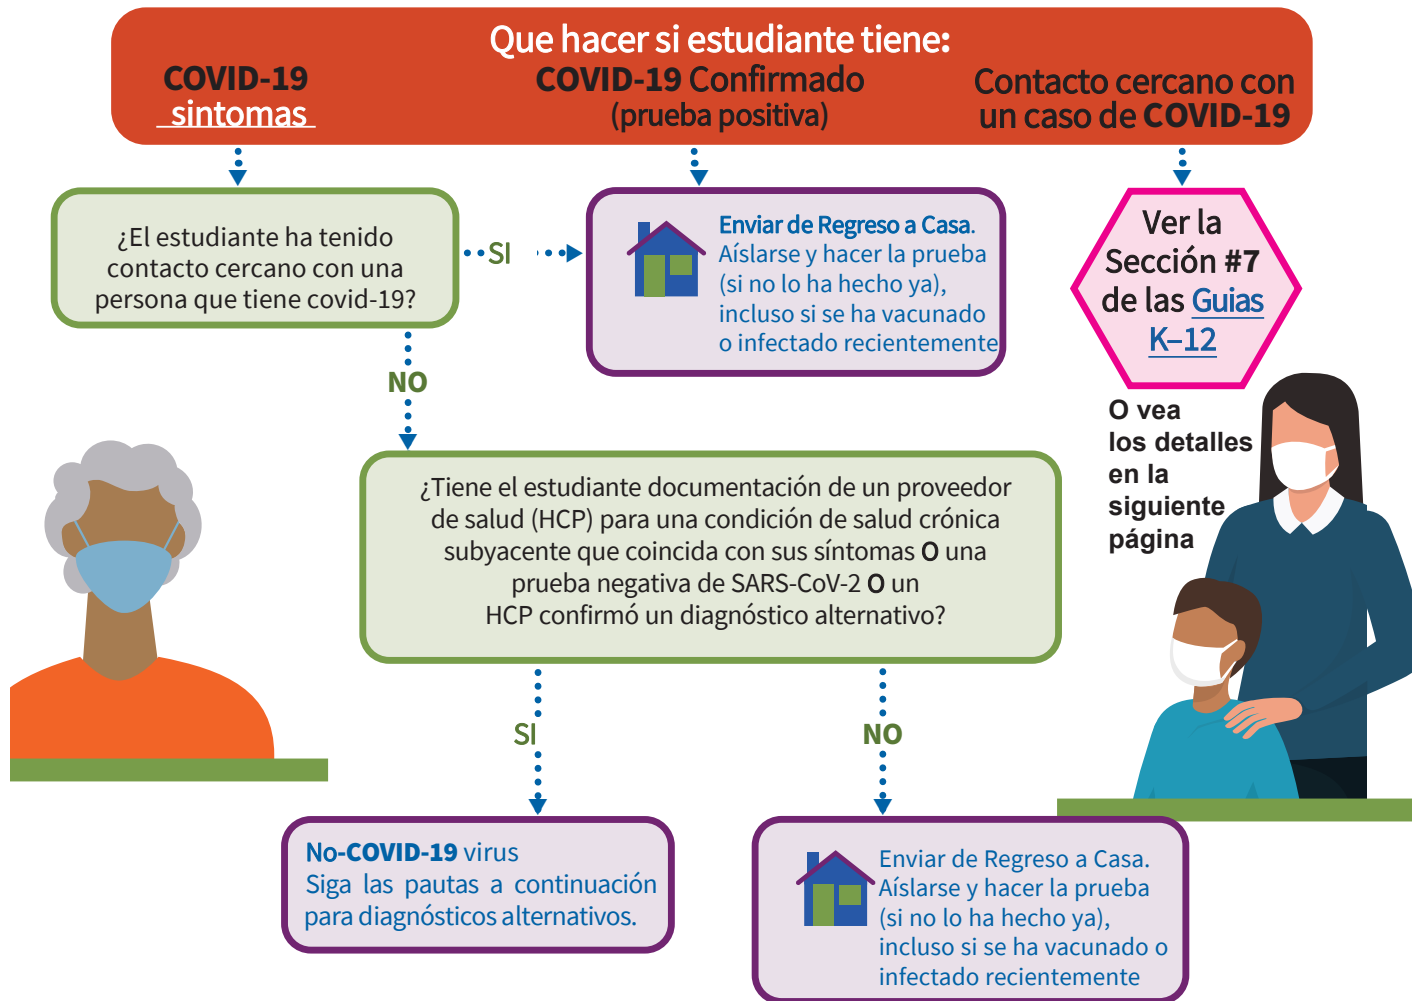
Que hacer si estudiante tiene:

COVID-19 sintomas

COVID-19 Confirmado (prueba positiva)

Contacto cercano con un caso de COVID-19

¿El estudiante ha tenido contacto cercano con una persona que tiene covid-19?

SI

Enviar de Regreso a Casa. Aíslarse y hacer la prueba (si no lo ha hecho ya), incluso si se ha vacunado o infectado recientemente

Ver la Sección #7 de las Guias K–12

O vea los detalles en la siguiente página

NO

¿Tiene el estudiante documentación de un proveedor de salud (HCP) para una condición de salud crónica subyacente que coincida con sus síntomas O una prueba negativa de SARS-CoV-2 O un HCP confirmó un diagnóstico alternativo?

SI

NO

No-COVID-19 virus
Siga las pautas a continuación para diagnósticos alternativos.

Enviar de Regreso a Casa. Aíslarse y hacer la prueba (si no lo ha hecho ya), incluso si se ha vacunado o infectado recientemente